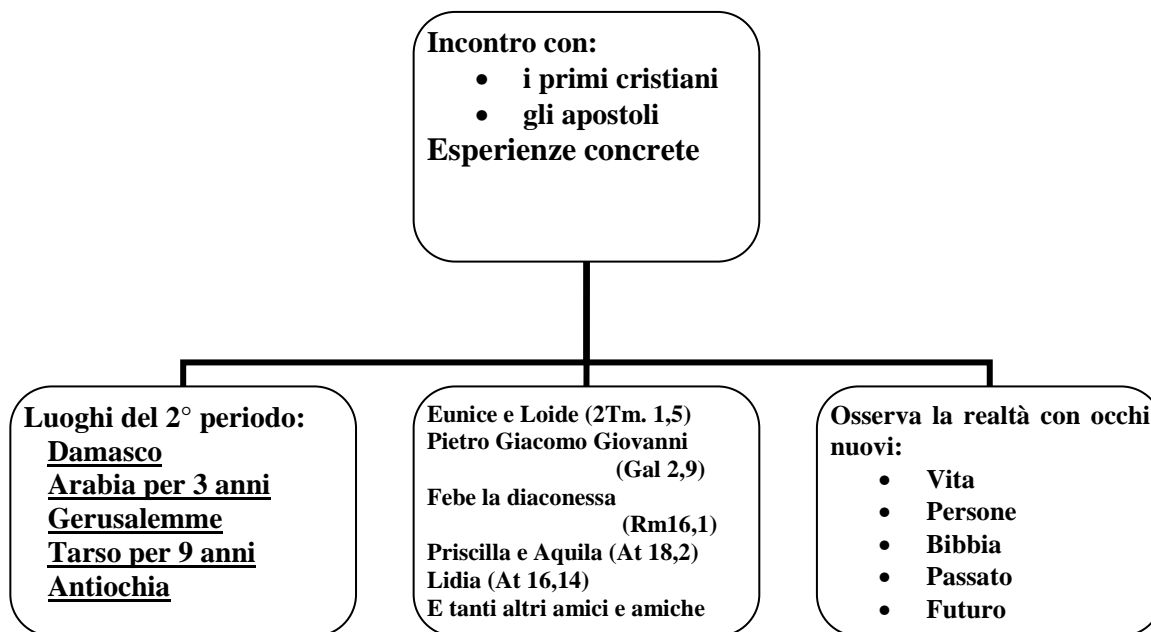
Incontro con:
- i primi cristiani
- gli apostoli

Esperienze concrete

Luoghi del 2° periodo:
Damasco
Arabia per 3 anni
Gerusalemme
Tarso per 9 anni
Antiochia

Eunice e Loide (2Tm. 1,5)
Pietro Giacomo Giovanni (Gal 2,9)
Febe la diaconessa (Rm16,1)
Priscilla e Aquila (At 18,2)
Lidia (At 16,14)
E tanti altri amici e amiche

Osserva la realtà con occhi nuovi:
- Vita
- Persone
- Bibbia
- Passato
- Futuro